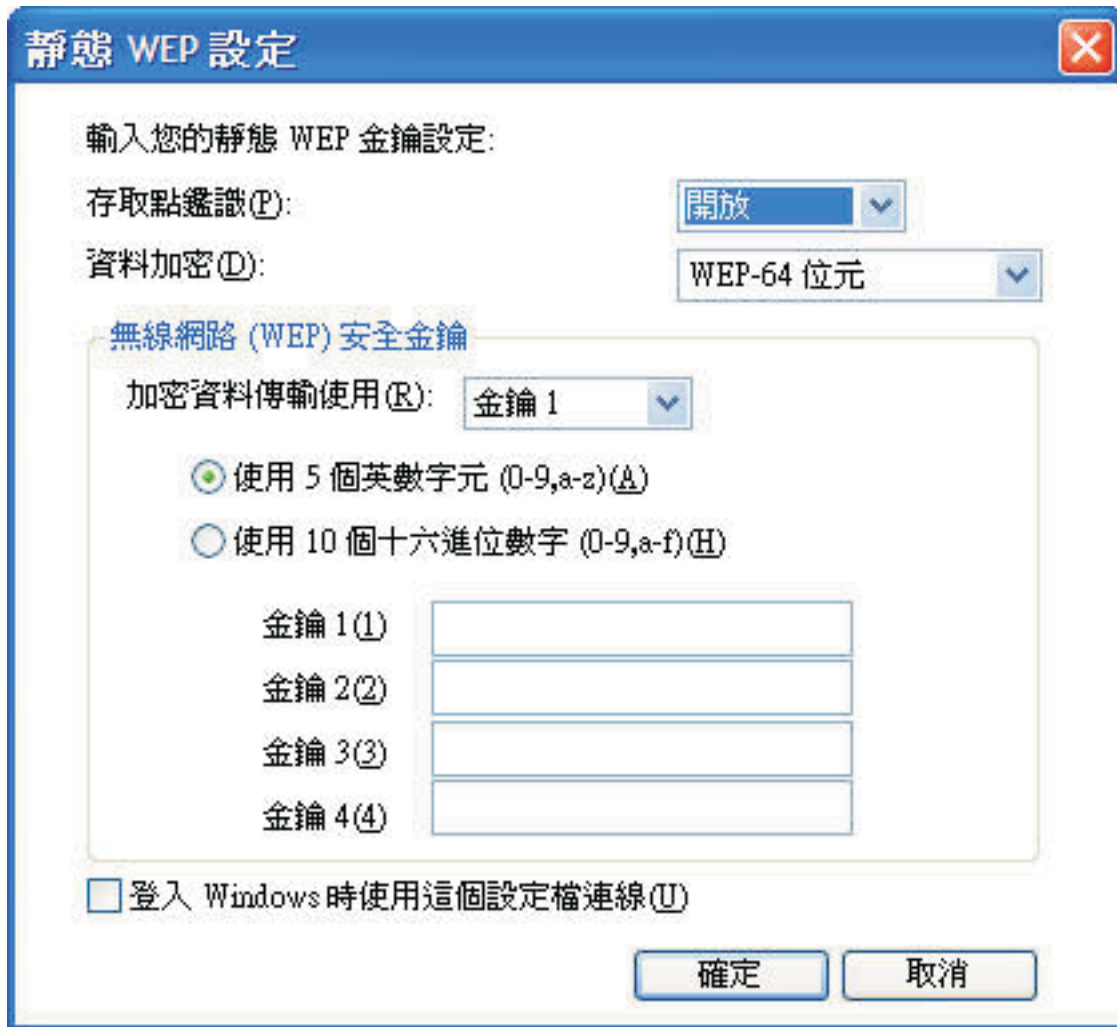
靜態 WEP 設定

輸入您的靜態 WEP 金鑰設定:

存取點鑑識(P): 開放

資料加密(D): WEP-64 位元

無線網路 (WEP) 安全金鑰

加密資料傳輸使用(R): 金鑰 1

使用 5 個英數字元 (0-9,a-z)(A)

使用 10 個十六進位數字 (0-9,a-f)(H)

金鑰 1(1)

金鑰 2(2)

金鑰 3(3)

金鑰 4(4)

登入 Windows 時使用這個設定檔連線(U)

確定 取消